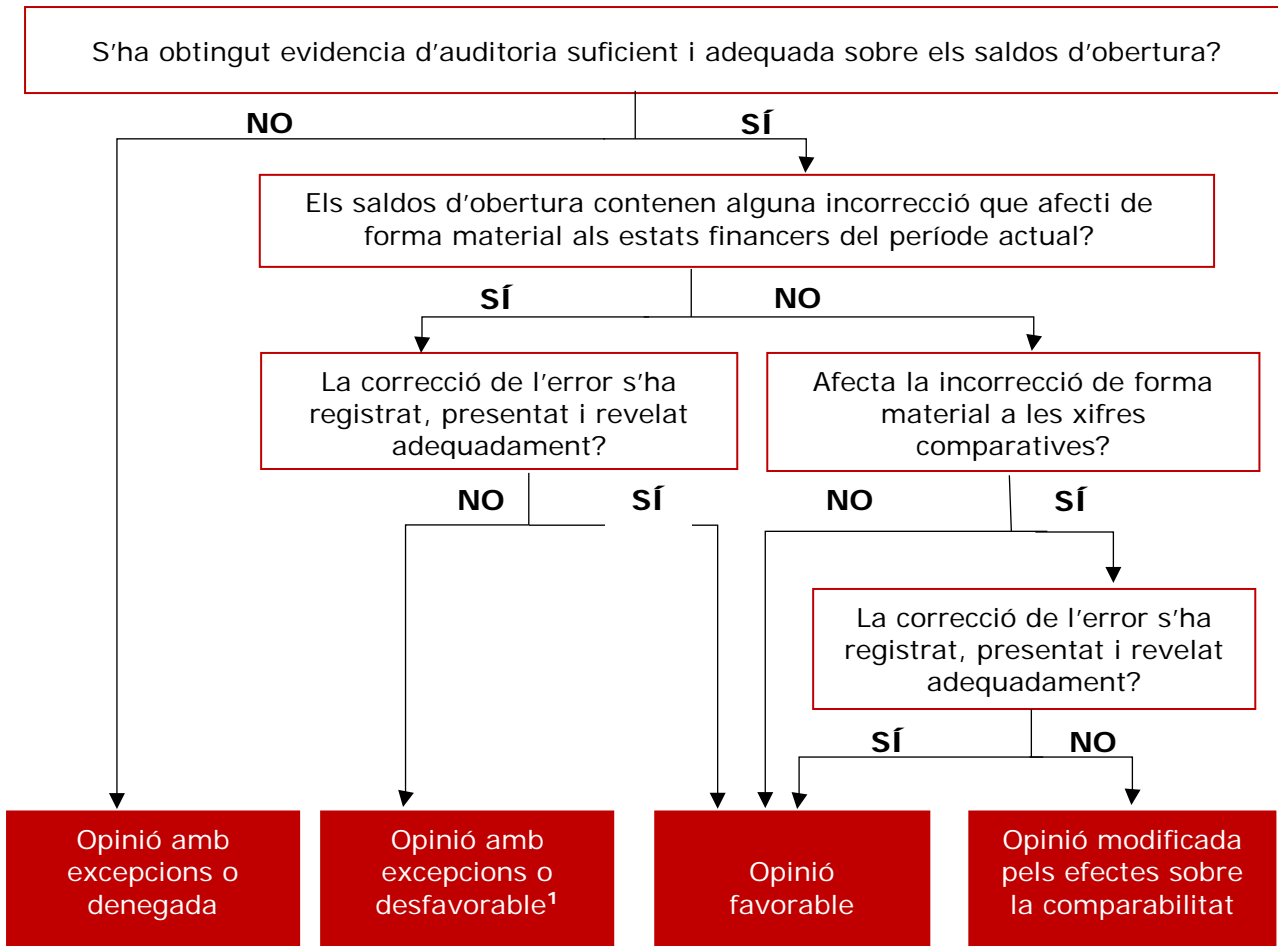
S’ha obtingut evidencia d’auditoria suficient i adequada sobre els saldos d’obertura?

NO

SÍ

Els saldos d’obertura contenen alguna incorrecció que afecti de forma material als estats financers del període actual?

SÍ

NO

La correcció de l’error s’ha registrat, presentat i revelat adequadament?

Afecta la incorrecció de forma material a les xifres comparatives?

NO

SÍ

NO

SÍ

La correcció de l’error s’ha registrat, presentat i revelat adequadament?

SÍ

NO

Opinió amb excepcions o denegada

Opinió amb excepcions o desfavorable$^1$

Opinió favorable

Opinió modificada pels efectes sobre la comparabilitat